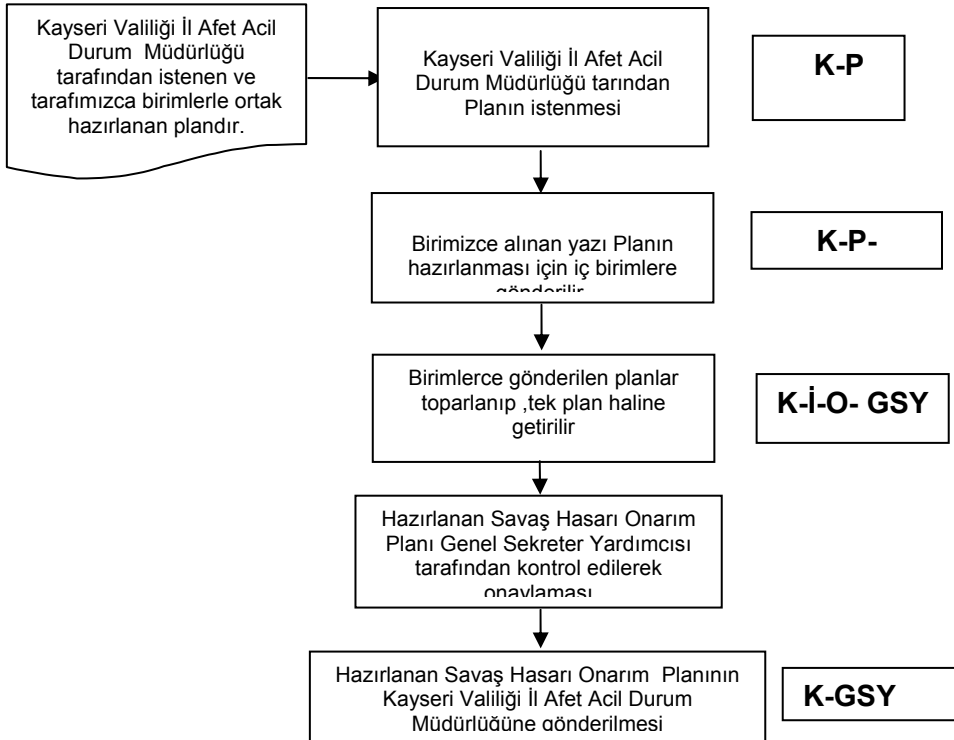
Kayseri Valiliği İl Afet Acil Durum Müdürlüğü tarafından istenen ve tarafımızca birimlerle ortak hazırlanan plandır.

Kayseri Valiliği İl Afet Acil Durum Müdürlüğü tarından Planın istenmesi

K-P

Birimizce alınan yazı Planın hazırlanması için iç birimlere gönderilir

K-P-

Birimlerce gönderilen planlar toparlanıp ,tek plan haline getirilir

K-İ-O- GSY

Hazırlanan Savaş Hasarı Onarım Planı Genel Sekreter Yardımcısı tarafından kontrol edilerek onaylaması

Hazırlanan Savaş Hasarı Onarım Planının Kayseri Valiliği İl Afet Acil Durum Müdürlüğüne gönderilmesi

K-GSY